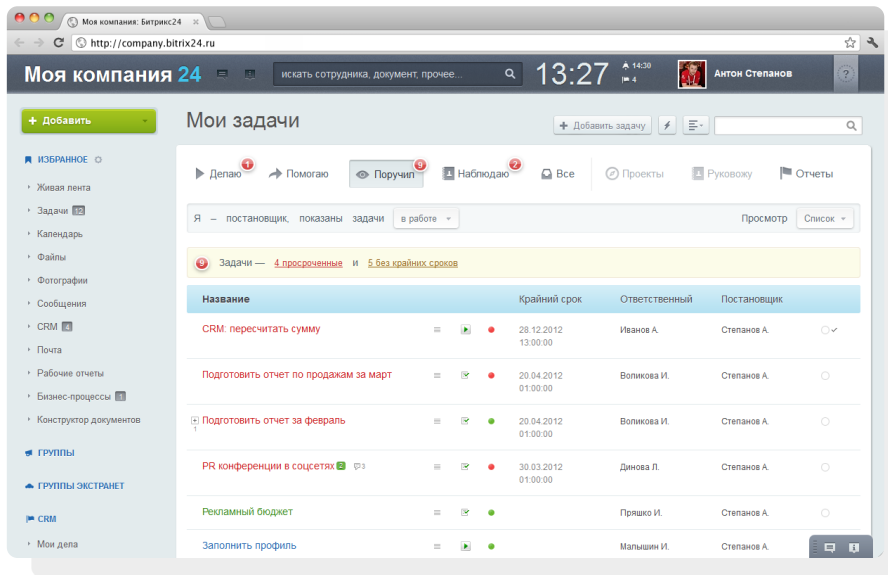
Моя компания: Битрикс24

http://company.bitrix24.ru

Моя компания 24

искать сотрудника, документ, прочее...

13:27

14:30
4

Антон Степанов

?

+ Добавить

ИЗБРАННОЕ

Живая лента
Задачи 12
Календарь
Файлы
Фотографии
Сообщения
CRM 4
Почта
Рабочие отчеты
Бизнес-процессы 1
Конструктор документов

ГРУППЫ

ГРУППЫ ЭКСТРАНЕТ

CRM

Мои дела

Мои задачи

+ Добавить задачу

Делаю 1 | Помогаю | Поручил 9 | Наблюдаю 2 | Все | Проекты | Руковожу | Отчеты

Я – постановщик, показаны задачи в работе

Просмотр Список

9 Задачи — 4 просроченные и 5 без крайних сроков

| Название | | | | Крайний срок | Ответственный | Постановщик | |
|---|---|---|---|---|---|---|---|
| CRM: пересчитать сумму | | | | 28.12.2012 13:00:00 | Иванов А. | Степанов А. | |
| Подготовить отчет по продажам за март | | | | 20.04.2012 01:00:00 | Воликова И. | Степанов А. | |
| Подготовить отчет за февраль | | | | 20.04.2012 01:00:00 | Воликова И. | Степанов А. | |
| PR конференции в соцсетях 3 | | | | 30.03.2012 01:00:00 | Динова Л. | Степанов А. | |
| Рекламный бюджет | | | | | Пряшко И. | Степанов А. | |
| Заполнить профиль | | | | | Малышин И. | Степанов А. | |